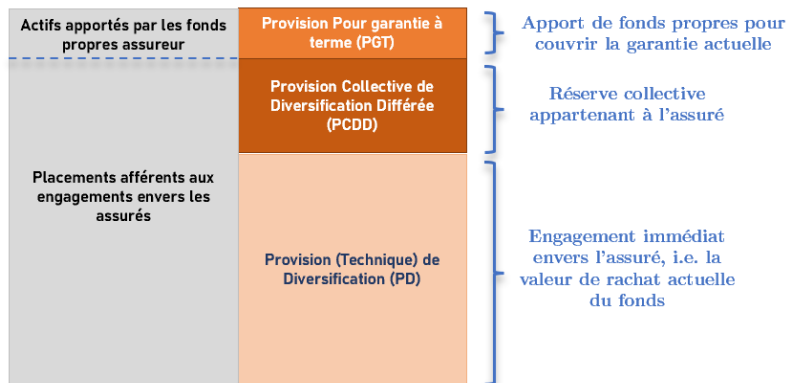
Actifs apportés par les fonds propres assureur

Placements afférents aux engagements envers les assurés

Provision Pour garantie à terme (PGT)

Provision Collective de Diversification Différée (PCDD)

Provision (Technique) de Diversification (PD)

Apport de fonds propres pour couvrir la garantie actuelle

Réserve collective appartenant à l'assuré

Engagement immédiat envers l'assuré, i.e. la valeur de rachat actuelle du fonds